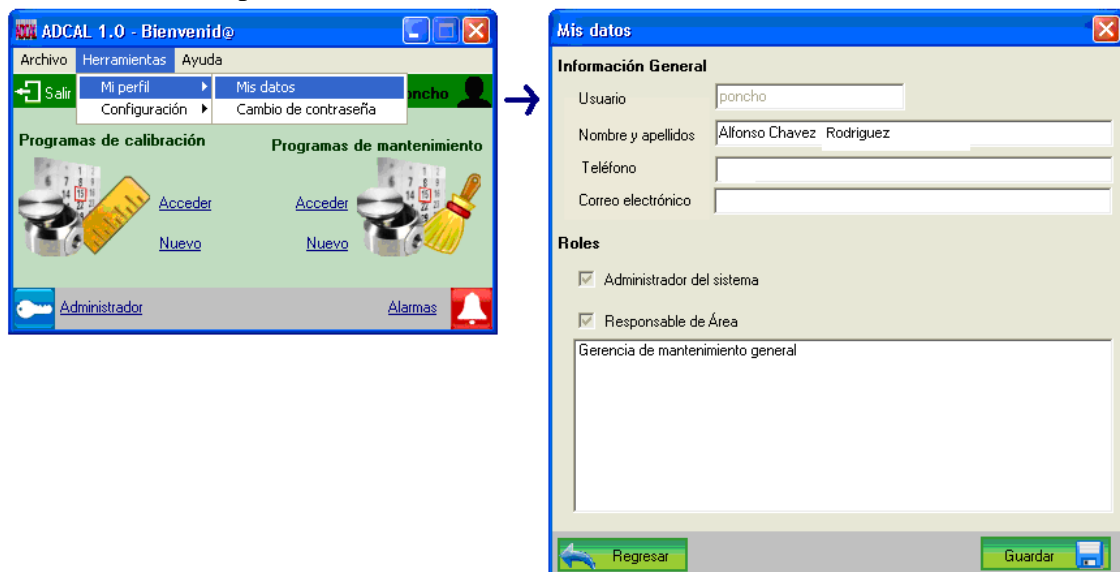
ADCAL 1.0 - Bienvenid@

Archivo Herramientas Ayuda

Salir

Mi perfil

Configuración

Mis datos

Cambio de contraseña

oncho

Programas de calibración

Programas de mantenimiento

Acceder

Nuevo

Acceder

Nuevo

Administrador

Alarmas

Mis datos

Información General

Usuario poncho

Nombre y apellidos Alfonso Chavez Rodriguez

Teléfono

Correo electrónico

Roles

Administrador del sistema

Responsable de Área

Gerencia de mantenimiento general

Regresar

Guardar